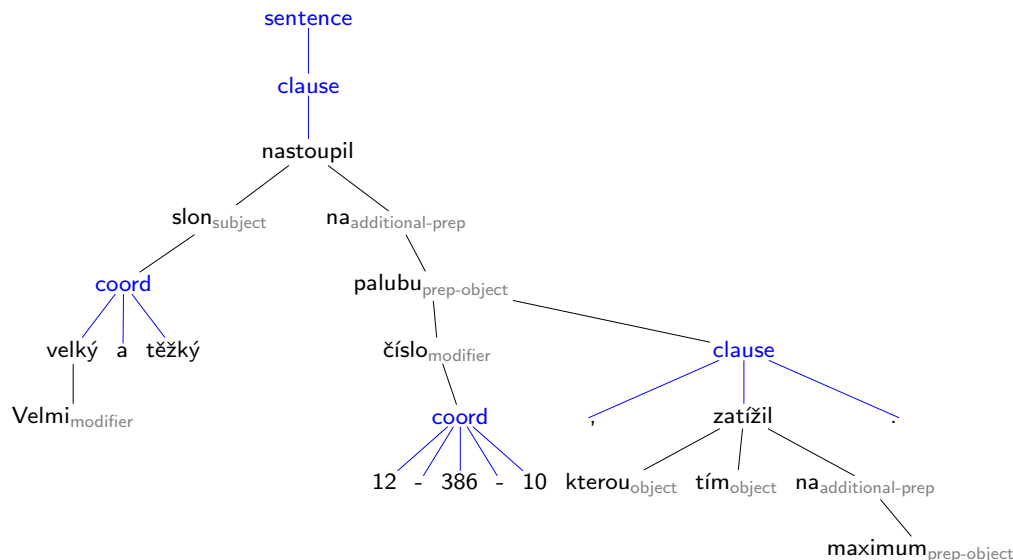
sentence

clause

nastoupil

slon$_{\text{subject}}$ na$_{\text{additional-prep}}$

coord

palubu$_{\text{prep-object}}$

velký a těžký

číslo$_{\text{modifier}}$

clause

Velmi$_{\text{modifier}}$

coord

, zatížil .

12 - 386 - 10 kterou$_{\text{object}}$ tím$_{\text{object}}$ na$_{\text{additional-prep}}$

maximum$_{\text{prep-object}}$